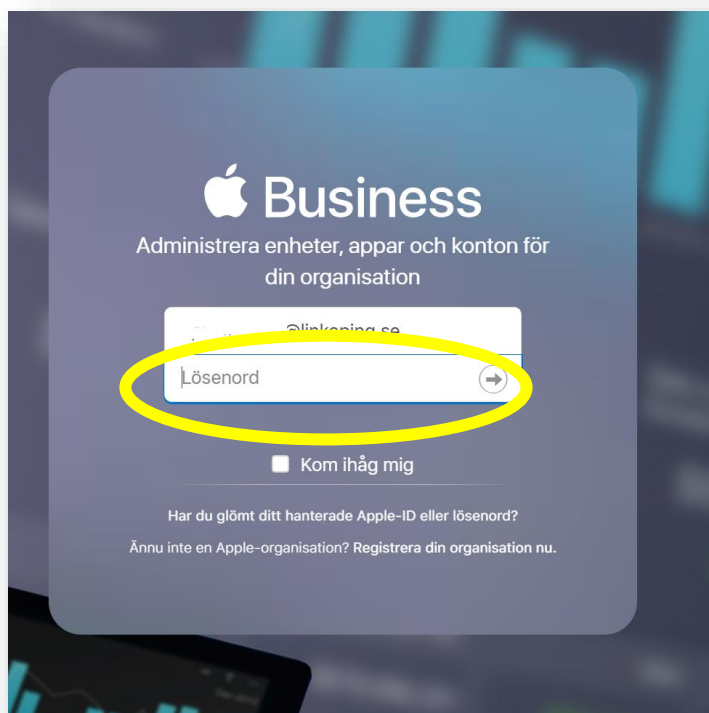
Business

Administrera enheter, appar och konton för din organisation

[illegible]@linkoping.se

Lösenord

Kom ihåg mig

Har du glömt ditt hanterade Apple-ID eller lösenord?

Ännu inte en Apple-organisation? Registrera din organisation nu.